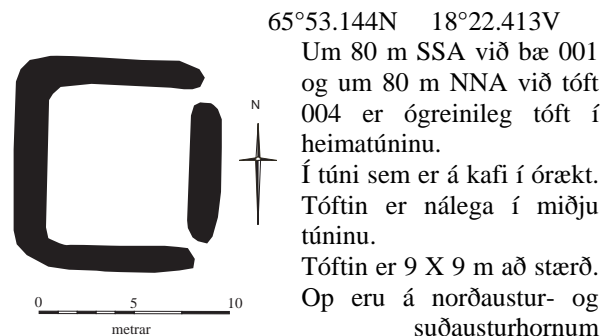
65°53.144N 18°22.413V

Um 80 m SSA við bæ 001 og um 80 m NNA við tóft 004 er ógreinileg tóft í heimatúninu.

Í túni sem er á kafi í órækt. Tóftin er nálega í miðju túninu.

Tóftin er 9 X 9 m að stærð. Op eru á norðaustur- og suðausturhornum

N

0 5 10
metrar